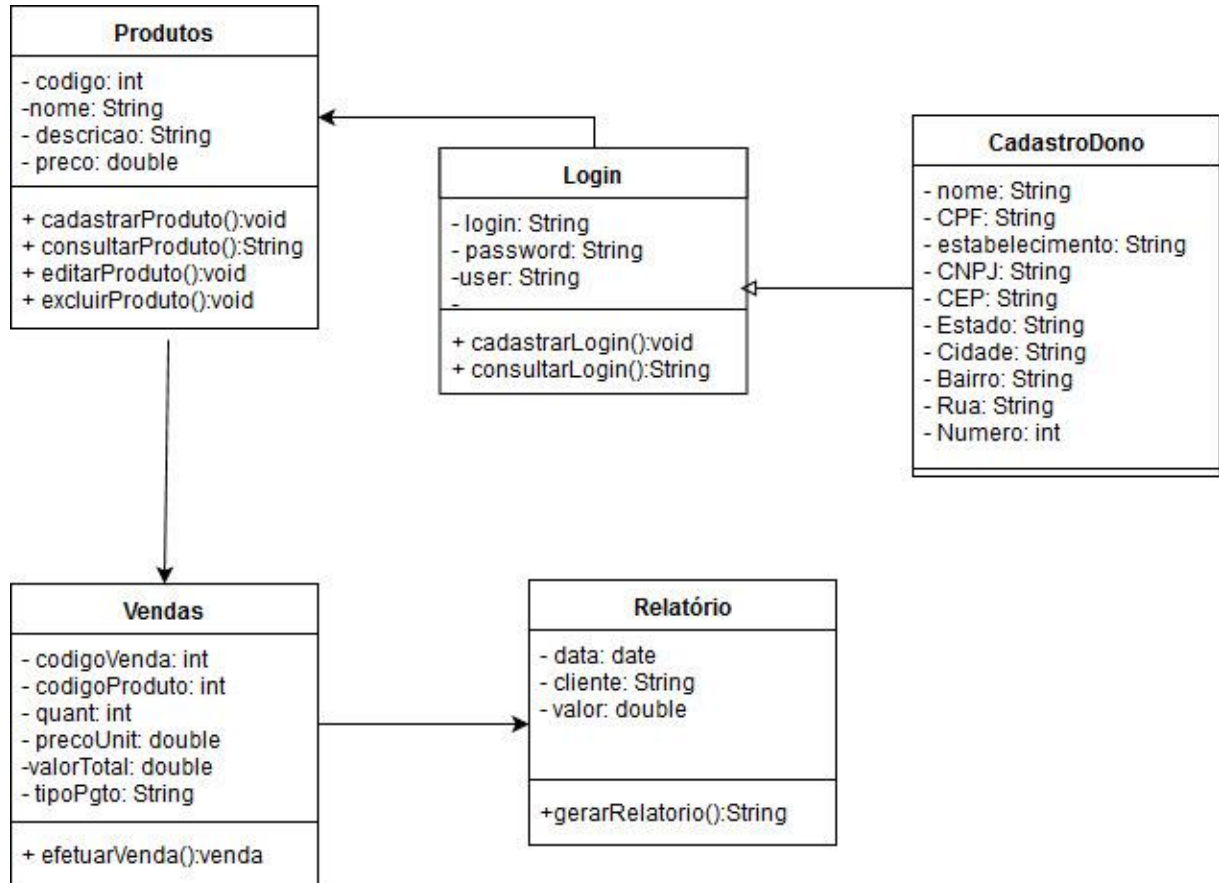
Produtos

- codigo: int
-nome: String
- descricao: String
- preco: double

+ cadastrarProduto():void
+ consultarProduto():String
+ editarProduto():void
+ excluirProduto():void

Login

- login: String
- password: String
-user: String
-

+ cadastrarLogin():void
+ consultarLogin():String

CadastroDono

- nome: String
- CPF: String
- estabelecimento: String
- CNPJ: String
- CEP: String
- Estado: String
- Cidade: String
- Bairro: String
- Rua: String
- Numero: int

Vendas

- codigoVenda: int
- codigoProduto: int
- quant: int
- precoUnit: double
-valorTotal: double
- tipoPgto: String

+ efetuarVenda():venda

Relatório

- data: date
- cliente: String
- valor: double

+gerarRelatorio():String